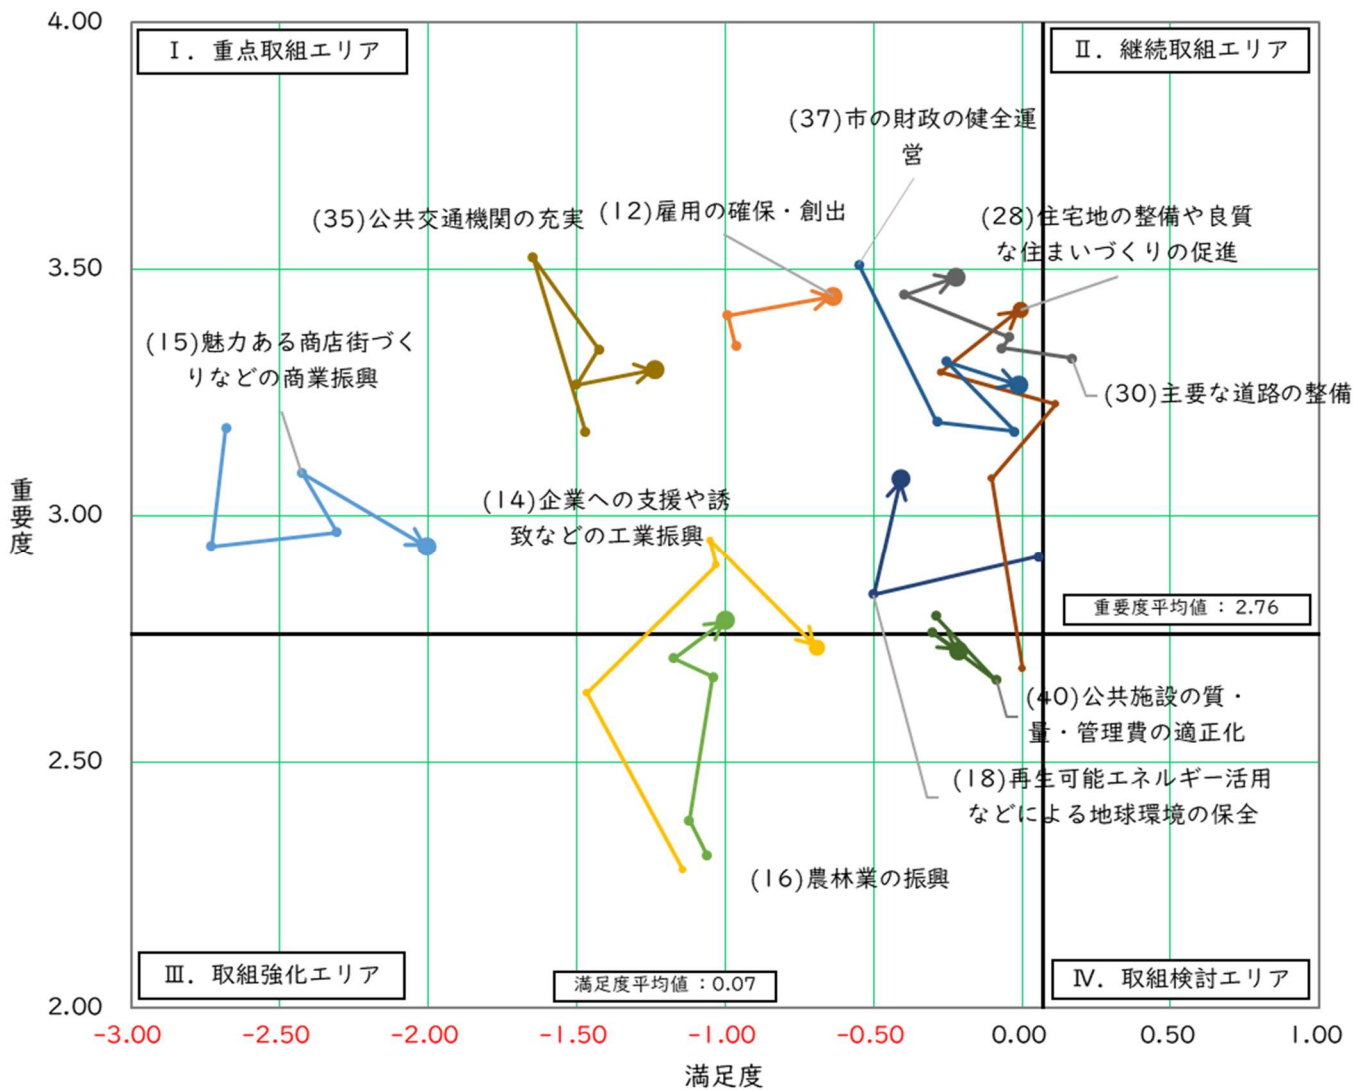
4.00
3.50
3.00
2.50
2.00

重要度

Ⅰ. 重点取組エリア
Ⅱ. 継続取組エリア
Ⅲ. 取組強化エリア
Ⅳ. 取組検討エリア

(37)市の財政の健全運営
(35)公共交通機関の充実
(12)雇用の確保・創出
(28)住宅地の整備や良質な住まいづくりの促進
(15)魅力ある商店街づくりなどの商業振興
(30)主要な道路の整備
(14)企業への支援や誘致などの工業振興
重要度平均値 : 2.76
(40)公共施設の質・量・管理費の適正化
(18)再生可能エネルギー活用などによる地球環境の保全
(16)農林業の振興
満足度平均値 : 0.07

-3.00
-2.50
-2.00
-1.50
-1.00
-0.50
0.00
0.50
1.00
満足度